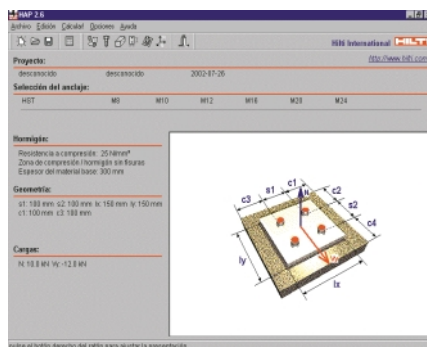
HAP 2.6

Archivo Edición Calcular Opciones Ayuda

HIN International HILTI

Proyecto:

http://www.hilti.com

desconocido desconocido 2002-07-26

Selección del anclaje:

| HST | M8 | M10 | M12 | M16 | M20 | M24 |
|---|---|---|---|---|---|---|

Hormigón:

Resistencia a compresión: 25 N/mm²
Zona de compresión / hormigón sin fisuras
Espesor del material base: 300 mm

Geometría:

c1: 100 mm c2: 100 mm lx: 150 mm ly: 150 mm
c1: 100 mm c3: 100 mm

Cargas:

N: 10.0 kN Vy: -12.0 kN

c1
s1
c3
c2
s2
c4
ly
lx
N
V

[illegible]